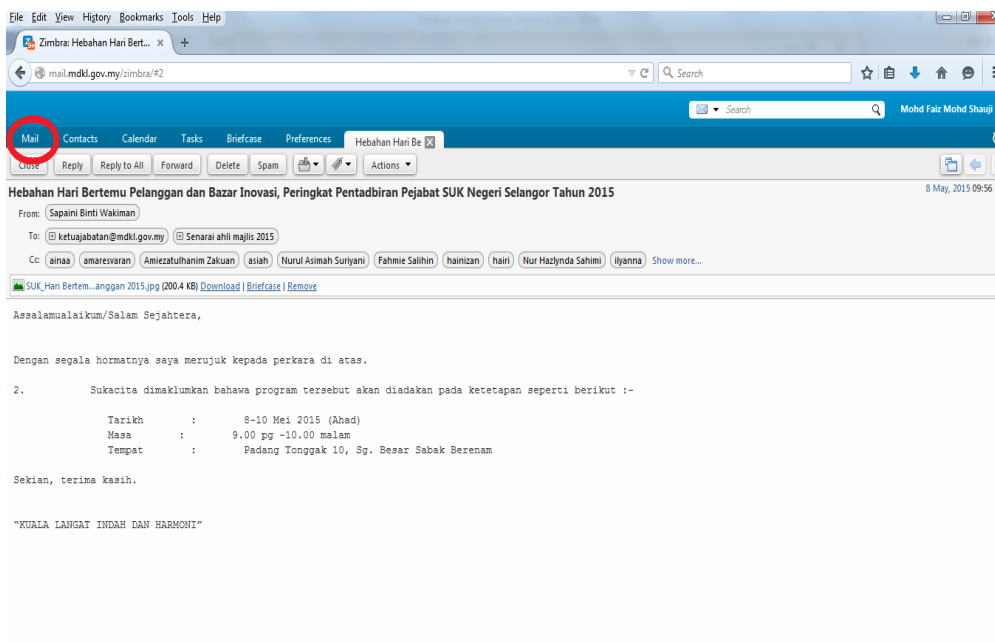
File Edit View History Bookmarks Tools Help

Zimbra: Hebahan Hari Bert... ×

mail.mdkl.gov.my/zimbra/#2

Search

Search

Mohd Faiz Mohd Shauji

Mail Contacts Calendar Tasks Briefcase Preferences Hebahan Hari Be

Close Reply Reply to All Forward Delete Spam Actions

Hebahan Hari Bertemu Pelanggan dan Bazar Inovasi, Peringkat Pentadbiran Pejabat SUK Negeri Selangor Tahun 2015

8 May, 2015 09:56

From: Sapaini Binti Wakiman

To: ketuajabatan@mdkl.gov.my Senarai ahli majlis 2015

Cc: ainaa amaresvaran Amiezatulhanim Zakuan asiah Nurul Asimah Suriyani Fahmie Salihin hainizan hairi Nur Hazlynda Sahimi ilyanna Show more...

SUK_Hari Bertem...anggan 2015.jpg (200.4 KB) Download | Briefcase | Remove

Assalamualaikum/Salam Sejahtera,

Dengan segala hormatnya saya merujuk kepada perkara di atas.

2. Sukacita dimaklumkan bahawa program tersebut akan diadakan pada ketetapan seperti berikut :-

Tarikh : 8-10 Mei 2015 (Ahad)
Masa : 9.00 pg -10.00 malam
Tempat : Padang Tonggak 10, Sg. Besar Sabak Berenam

Sekian, terima kasih.

"KUALA LANGAT INDAH DAN HARMONI"